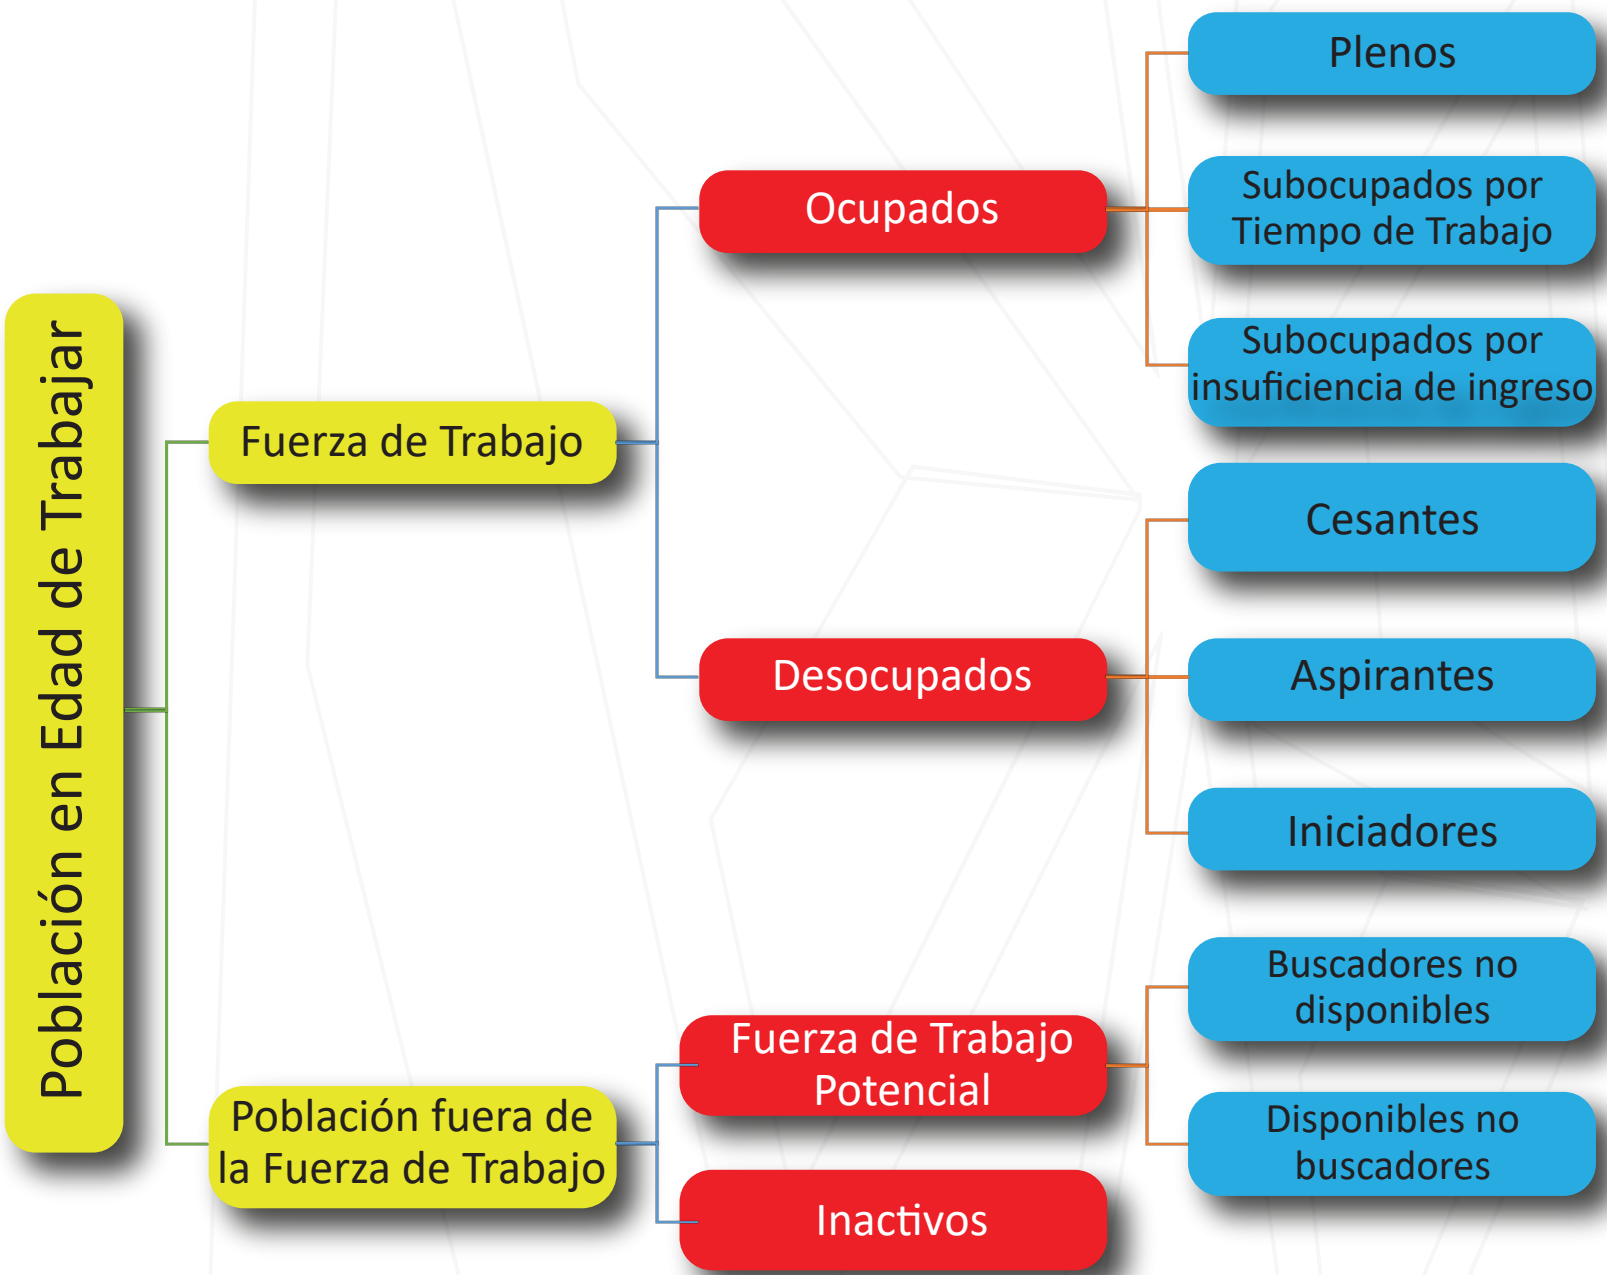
Población en Edad de Trabajar

Fuerza de Trabajo

Ocupados

Plenos

Subocupados por Tiempo de Trabajo

Subocupados por insuficiencia de ingreso

Desocupados

Cesantes

Aspirantes

Iniciadores

Población fuera de la Fuerza de Trabajo

Fuerza de Trabajo Potencial

Buscadores no disponibles

Disponibles no buscadores

Inactivos